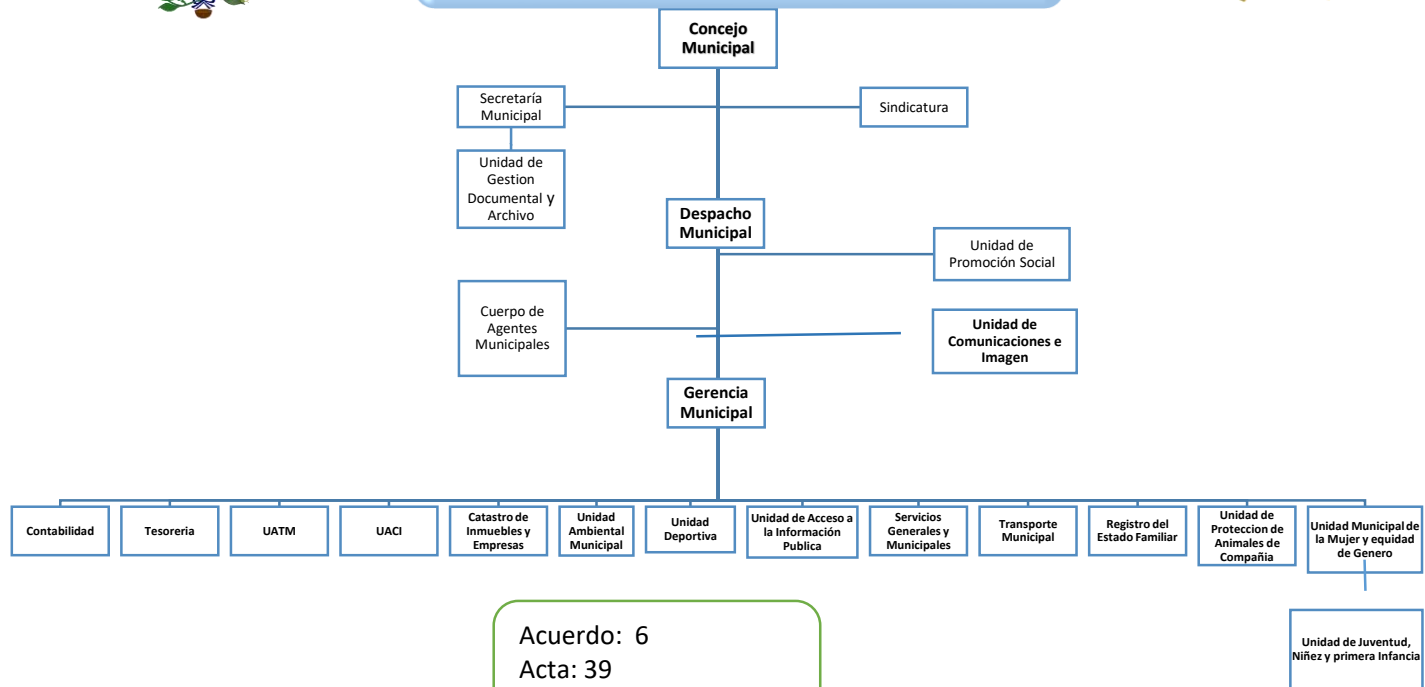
Concejo Municipal

Secretaría Municipal

Sindicatura

Unidad de Gestion Documental y Archivo

Despacho Municipal

Unidad de Promoción Social

Cuerpo de Agentes Municipales

Unidad de Comunicaciones e Imagen

Gerencia Municipal

Contabilidad

Tesoreria

UATM

UACI

Catastro de Inmuebles y Empresas

Unidad Ambiental Municipal

Unidad Deportiva

Unidad de Acceso a la Información Publica

Servicios Generales y Municipales

Transporte Municipal

Registro del Estado Familiar

Unidad de Proteccion de Animales de Compañia

Unidad Municipal de la Mujer y equidad de Genero

Unidad de Juventud, Niñez y primera Infancia

Acuerdo: 6
Acta: 39